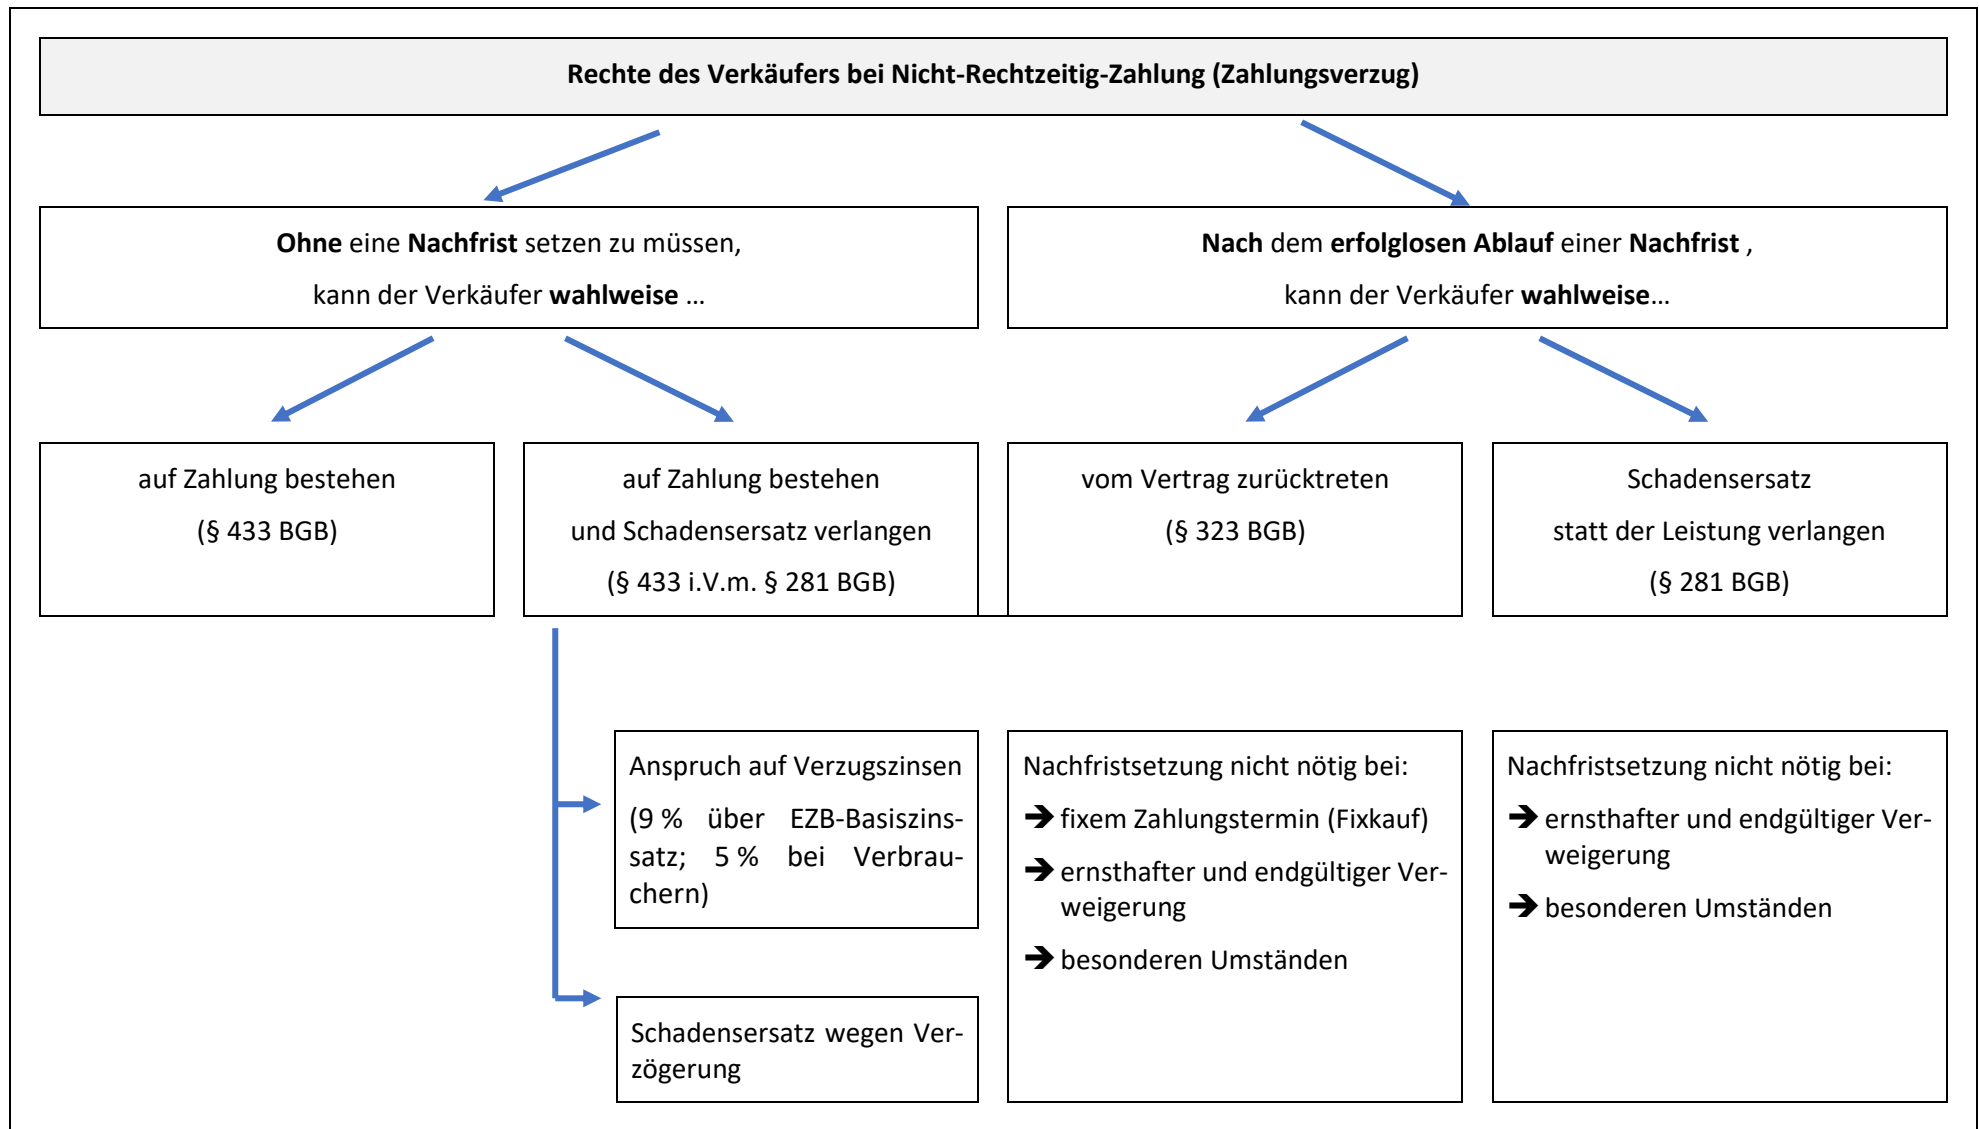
Rechte des Verkäufers bei Nicht-Rechtzeitig-Zahlung (Zahlungsverzug)

Ohne eine Nachfrist setzen zu müssen, kann der Verkäufer wahlweise …

Nach dem erfolglosen Ablauf einer Nachfrist , kann der Verkäufer wahlweise…

auf Zahlung bestehen (§ 433 BGB)

auf Zahlung bestehen und Schadensersatz verlangen (§ 433 i.V.m. § 281 BGB)

vom Vertrag zurücktreten (§ 323 BGB)

Schadensersatz statt der Leistung verlangen (§ 281 BGB)

Anspruch auf Verzugszinsen (9 % über EZB-Basiszinssatz; 5 % bei Verbrauchern)

Schadensersatz wegen Verzögerung

Nachfristsetzung nicht nötig bei:
➔ fixem Zahlungstermin (Fixkauf)
➔ ernsthafter und endgültiger Verweigerung
➔ besonderen Umständen

Nachfristsetzung nicht nötig bei:
➔ ernsthafter und endgültiger Verweigerung
➔ besonderen Umständen